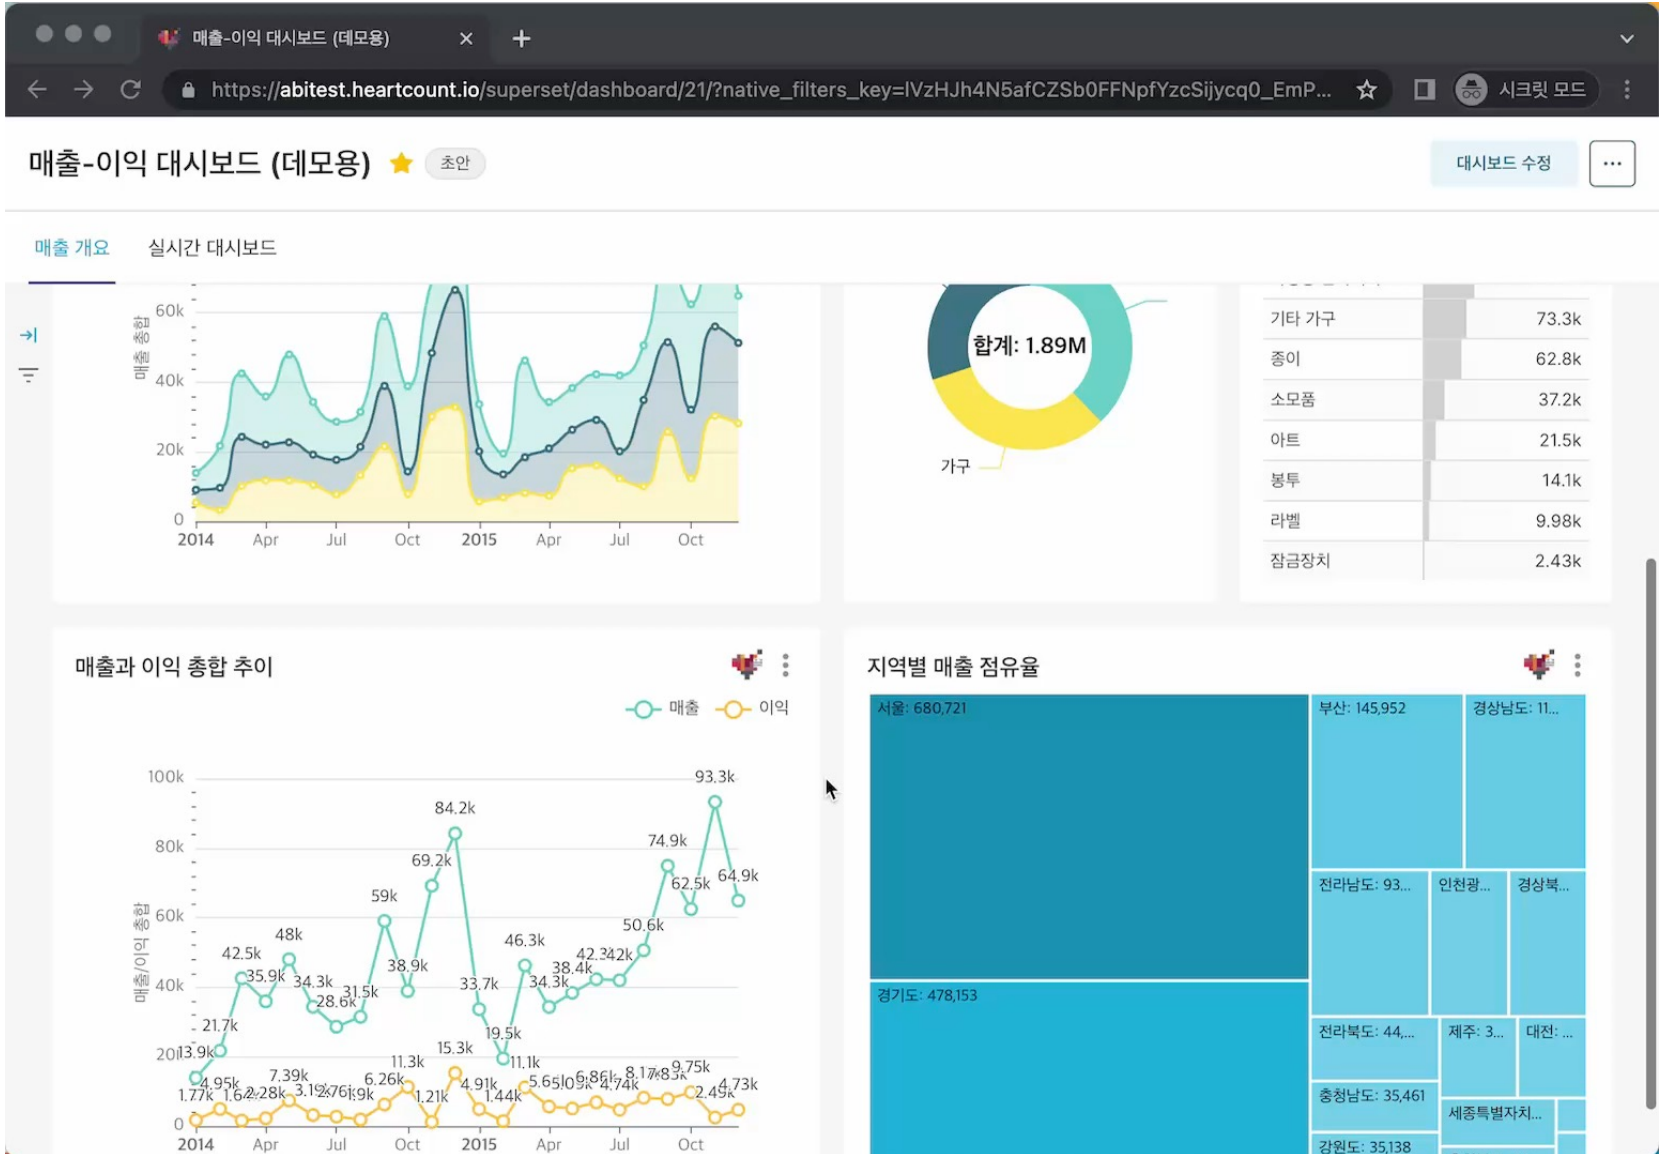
매출-이익 대시보드 (데모용) ×

https://abitest.heartcount.io/superset/dashboard/21/?native_filters_key=lVzHJh4N5afCZSb0FFNpfYzcSijycq0_EmP...

시크릿 모드

매출-이익 대시보드 (데모용) 초안

대시보드 수정

매출 개요 실시간 대시보드

매출 총합

60k
40k
20k
0
2014 Apr Jul Oct 2015 Apr Jul Oct

합계: 1.89M

가구

| | |
|---|---|
| 기타 가구 | 73.3k |
| 종이 | 62.8k |
| 소모품 | 37.2k |
| 아트 | 21.5k |
| 봉투 | 14.1k |
| 라벨 | 9.98k |
| 잠금장치 | 2.43k |

매출과 이익 총합 추이

매출 이익

매출/이익 총합

100k
80k
60k
40k
20k
0
2014 Apr Jul Oct 2015 Apr Jul Oct

93.3k 84.2k 74.9k 69.2k 62.5k 64.9k 59k 50.6k 48k 46.3k 42.5k 42.3k 42k 38.9k 38.4k 35.9k 34.3k 34.3k 33.7k 31.5k 28.6k 21.7k 19.5k 15.3k 13.9k 11.3k 11.1k 9.75k 8.17k 7.83k 7.39k 6.86k 6.26k 5.65k 4.95k 4.91k 4.74k 4.73k 3.19k 2.76k 2.49k 2.28k 1.9k 1.77k 1.62k 1.44k 1.21k

지역별 매출 점유율

서울: 680,721
부산: 145,952
경상남도: 11...
전라남도: 93...
인천광...
경상북...
경기도: 478,153
전라북도: 44,...
제주: 3...
대전: ...
충청남도: 35,461
세종특별자치...
강원도: 35,138